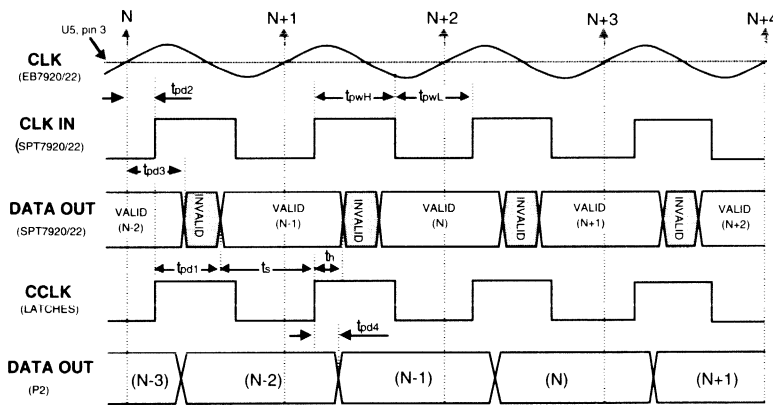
U5, pin 3
N
N+1
N+2
N+3
N+4
CLK
(EB7920/22)
$t_{pd2}$
$t_{pwH}$
$t_{pwL}$
CLK IN
(SPT7920/22)
$t_{pd3}$
DATA OUT
(SPT7920/22)
VALID
(N-2)
INVALID
VALID
(N-1)
INVALID
VALID
(N)
INVALID
VALID
(N+1)
INVALID
VALID
(N+2)
$t_{pd1}$
$t_s$
$t_h$
CCLK
(LATCHES)
$t_{pd4}$
DATA OUT
(P2)
(N-3)
(N-2)
(N-1)
(N)
(N+1)